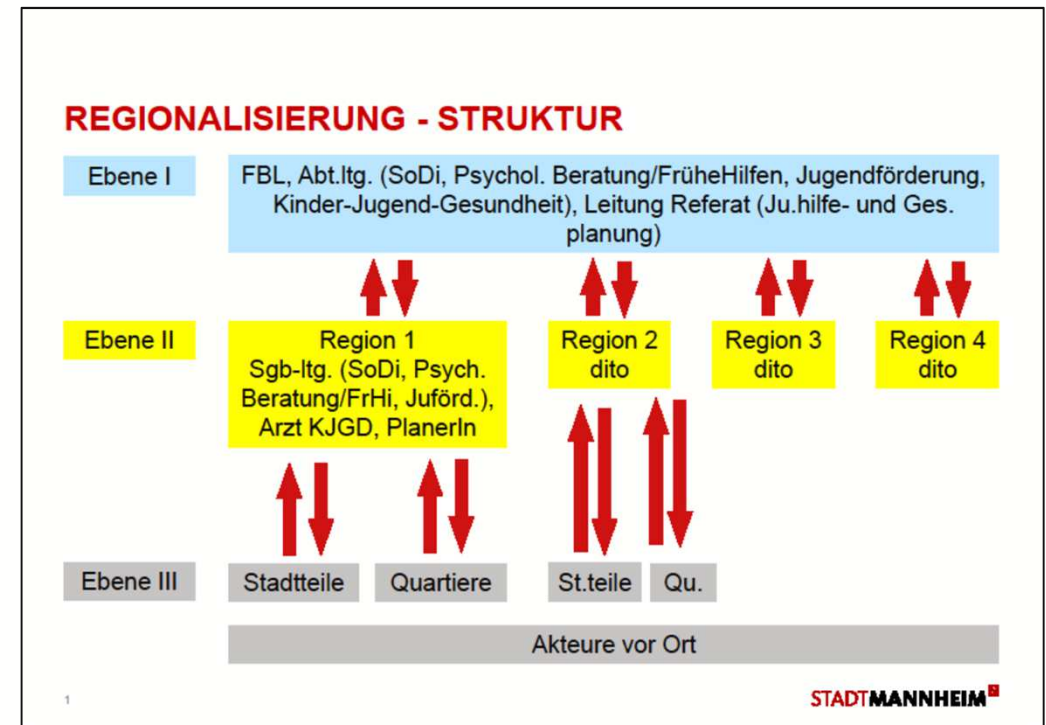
REGIONALISIERUNG - STRUKTUR

Ebene I

FBL, Abt.ltg. (SoDi, Psychol. Beratung/FrüheHilfen, Jugendförderung, Kinder-Jugend-Gesundheit), Leitung Referat (Ju.hilfe- und Ges. planung)

Ebene II

Region 1
Sgb-ltg. (SoDi, Psych. Beratung/FrHi, Juförd.), Arzt KJGD, PlanerIn

Region 2
dito

Region 3
dito

Region 4
dito

Ebene III

Stadtteile

Quartiere

St.teile

Qu.

Akteure vor Ort

1

STADTMANNHEIM